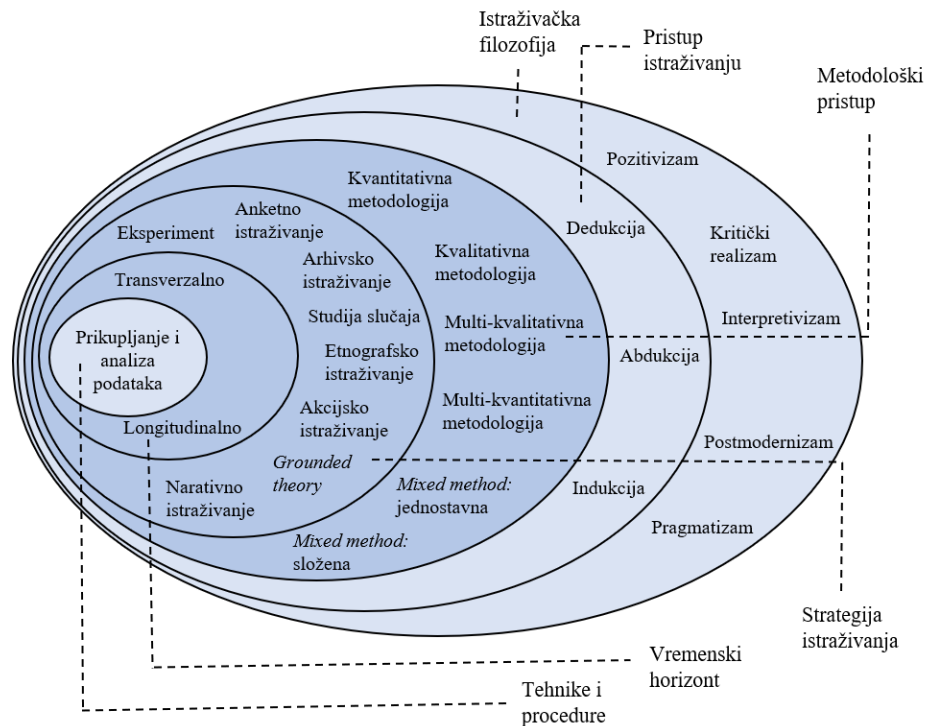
Istraživačka filozofija

Pristup istraživanju

Metodološki pristup

Pozitivizam

Kritički realizam

Interpretivizam

Postmodernizam

Pragmatizam

Dedukcija

Abdukcija

Indukcija

Kvantitativna metodologija

Kvalitativna metodologija

Multi-kvalitativna metodologija

Multi-kvantitativna metodologija

*Mixed method:* jednostavna

*Mixed method:* složena

Eksperiment

Anketno istraživanje

Arhivsko istraživanje

Studija slučaja

Etnografsko istraživanje

Akcijsko istraživanje

*Grounded theory*

Narativno istraživanje

Transverzalno

Longitudinalno

Prikupljanje i analiza podataka

Strategija istraživanja

Vremenski horizont

Tehnike i procedure